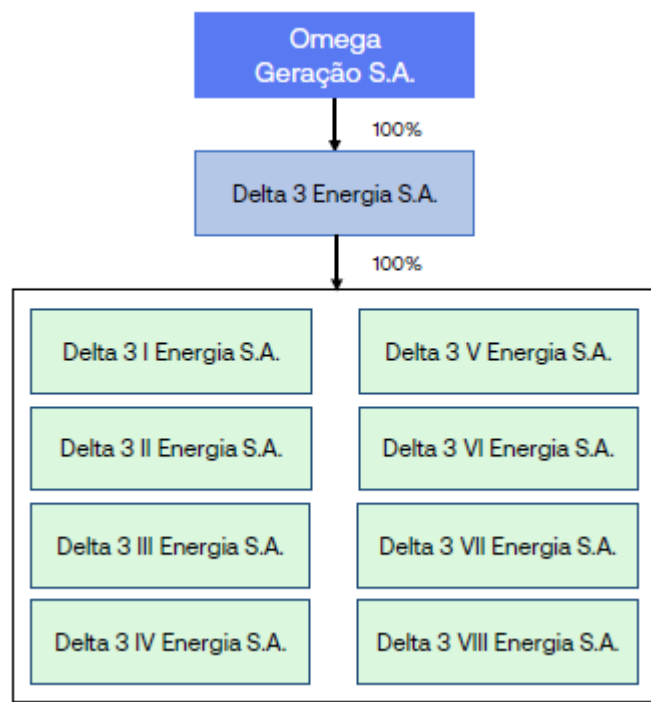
Omega Geração S.A.

100%

Delta 3 Energia S.A.

100%

Delta 3 I Energia S.A.

Delta 3 II Energia S.A.

Delta 3 III Energia S.A.

Delta 3 IV Energia S.A.

Delta 3 V Energia S.A.

Delta 3 VI Energia S.A.

Delta 3 VII Energia S.A.

Delta 3 VIII Energia S.A.